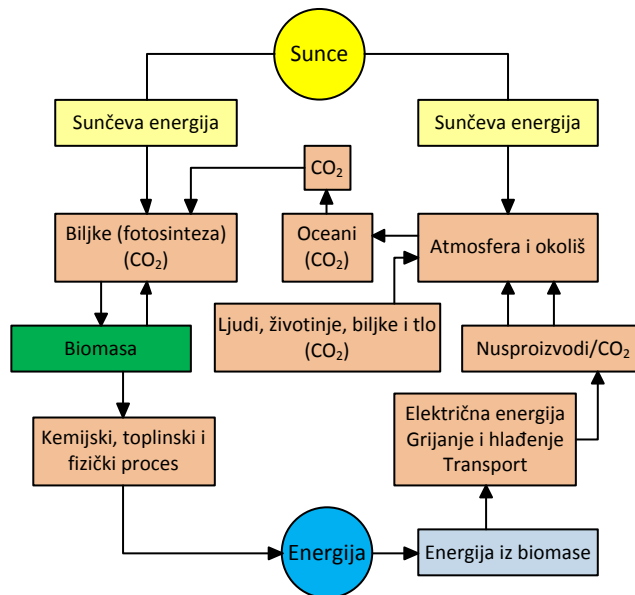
Sunce

Sunčeva energija

Sunčeva energija

$CO_2$

Biljke (fotosinteza) ($CO_2$)

Oceani ($CO_2$)

Atmosfera i okoliš

Ljudi, životinje, biljke i tlo ($CO_2$)

Biomasa

Nusproizvodi/$CO_2$

Električna energija
Grijanje i hlađenje
Transport

Kemijski, toplinski i fizički proces

Energija

Energija iz biomase